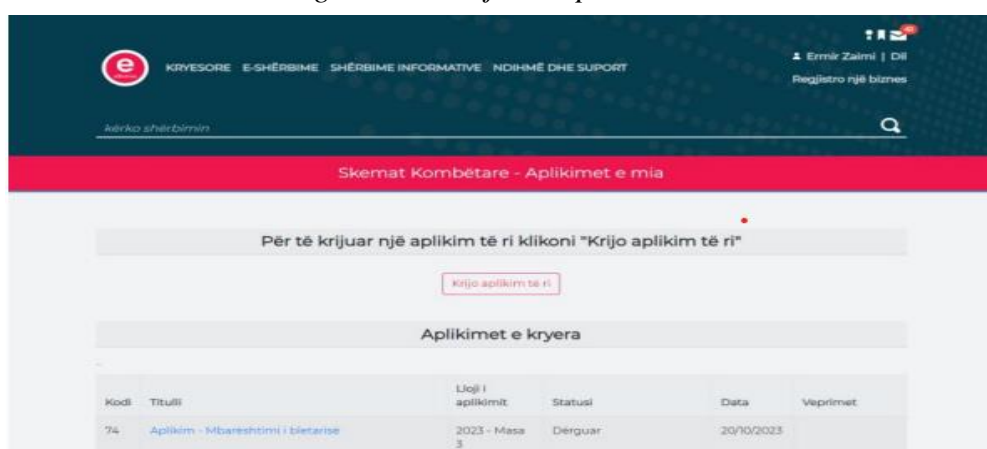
KRYESORE E-SHËRBIME SHËRBIME INFORMATIVE NDIHMË DHE SUPORT

Ermir Zaimi | Dil

Regjistro një biznes

kërko shërbimin

Skemat Kombëtare - Aplikimet e mia

Për të krijuar një aplikim të ri klikoni "Krijo aplikim të ri"

Krijo aplikim të ri

Aplikimet e kryera

| Kodi | Titulli | Lloji i aplikimit | Statusi | Data | Veprimet |
|---|---|---|---|---|---|
| 74 | Aplikim - Mbareshtimi i bletarise | 2023 - Masa 3 | Dërguar | 20/10/2023 | |